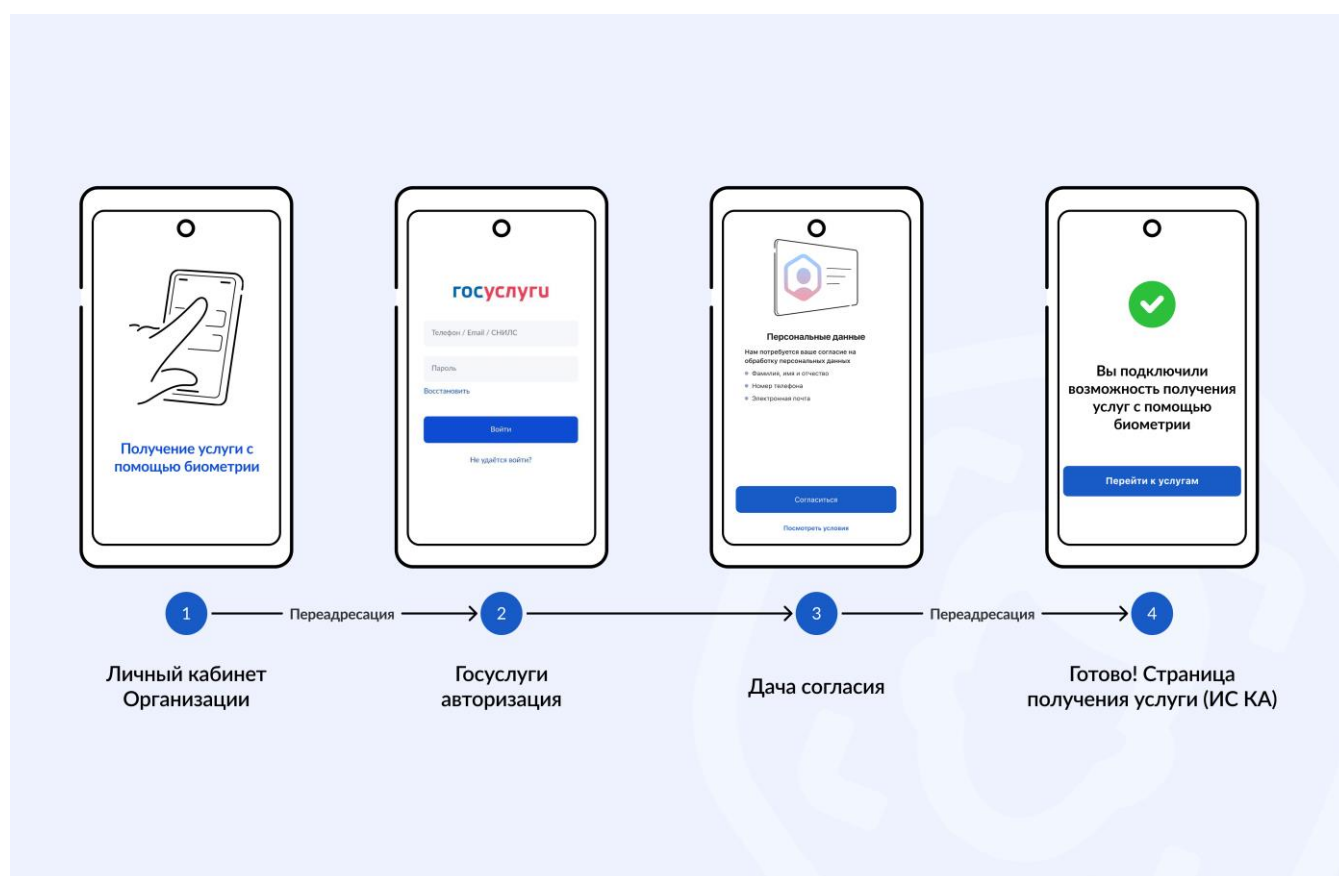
Получение услуги с помощью биометрии

госуслуги

Телефон / Email / СНИЛС

Пароль

Восстановить

Войти

Не удаётся войти?

Персональные данные

Нам потребуется ваше согласие на обработку персональных данных

Фамилия, имя и отчество

Номер телефона

Электронная почта

Согласиться

Посмотреть условия

Вы подключили возможность получения услуг с помощью биометрии

Перейти к услугам

1 Переадресация 2 3 Переадресация 4

Личный кабинет Организации

Госуслуги авторизация

Дача согласия

Готово! Страница получения услуги (ИС КА)